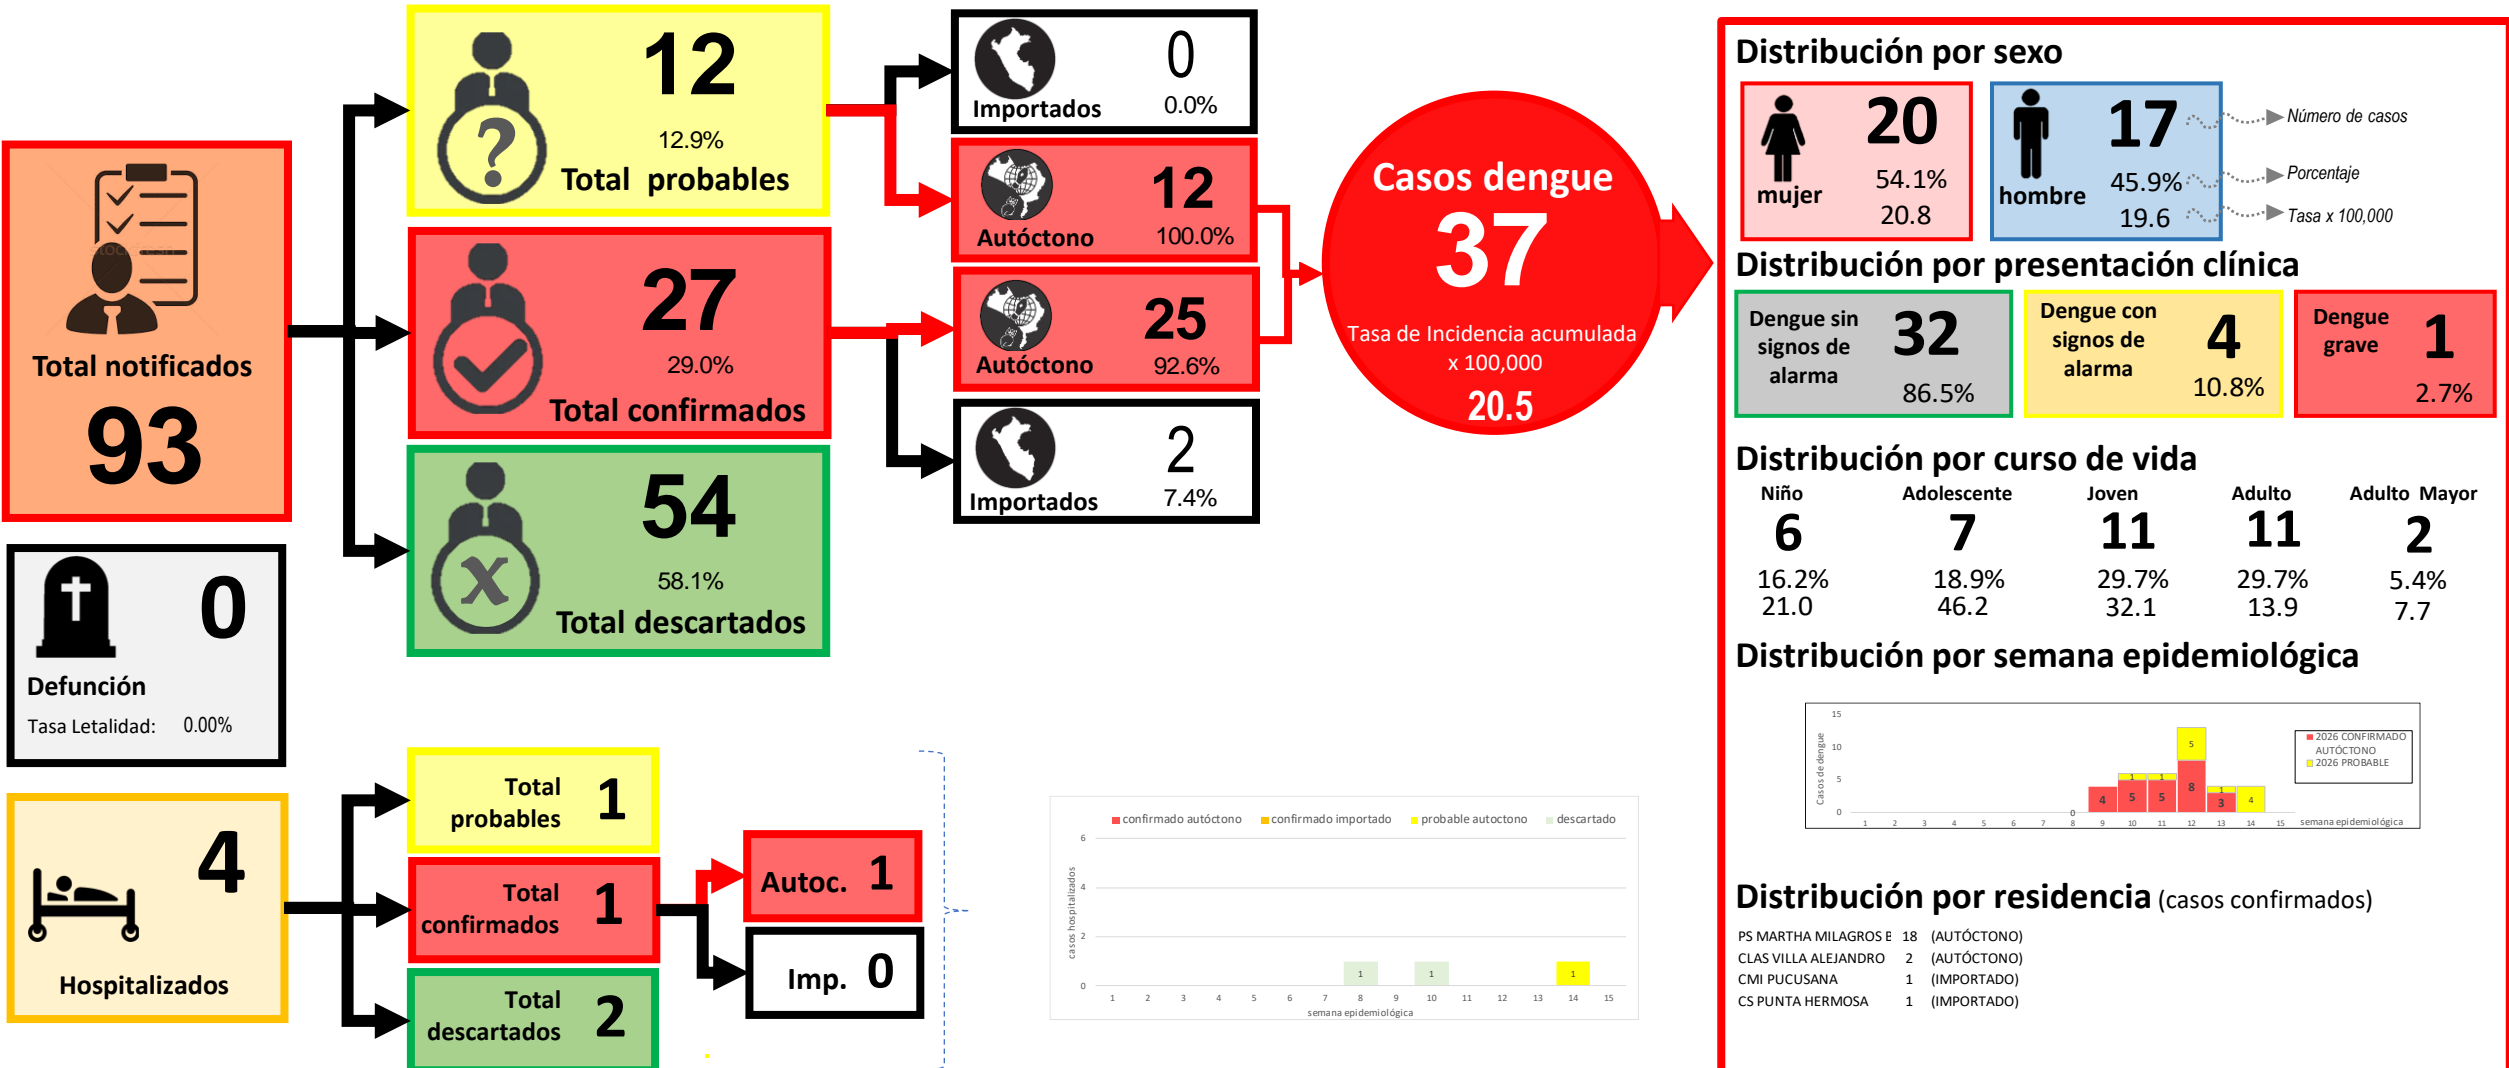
Total notificados
93

12
12.9%
Total probables

27
29.0%
Total confirmados

54
58.1%
Total descartados

Importados 0
0.0%

Autóctono 12
100.0%

Autóctono 25
92.6%

Importados 2
7.4%

Casos dengue
37
Tasa de Incidencia acumulada x 100,000
20.5

Defunción 0
Tasa Letalidad: 0.00%

Hospitalizados 4

Total probables 1
Total confirmados 1
Total descartados 2
Autoc. 1
Imp. 0

confirmado autóctono
confirmado importado
probable autoctono
descartado
casos hospitalizados
6
4
2
0
1 2 3 4 5 6 7 8 9 10 11 12 13 14 15
1 1 1
semana epidemiológica

Distribución por sexo
mujer 20
54.1%
20.8
hombre 17
45.9%
19.6
Número de casos
Porcentaje
Tasa x 100,000

Distribución por presentación clínica
| Dengue sin signos de alarma | 32 | 86.5% |
|---|---|---|
| Dengue con signos de alarma | 4 | 10.8% |
| Dengue grave | 1 | 2.7% |

Distribución por curso de vida
| Niño | Adolescente | Joven | Adulto | Adulto Mayor |
|---|---|---|---|---|
| 6 | 7 | 11 | 11 | 2 |
| 16.2% | 18.9% | 29.7% | 29.7% | 5.4% |
| 21.0 | 46.2 | 32.1 | 13.9 | 7.7 |

Distribución por semana epidemiológica
15
10
5
0
Casos de dengue
2026 CONFIRMADO AUTÓCTONO
2026 PROBABLE
0 4 1 5 1 5 5 8 1 3 4
1 2 3 4 5 6 7 8 9 10 11 12 13 14 15
semana epidemiológica

Distribución por residencia (casos confirmados)
| PS MARTHA MILAGROS E | 18 | (AUTÓCTONO) |
|---|---|---|
| CLAS VILLA ALEJANDRO | 2 | (AUTÓCTONO) |
| CMI PUCUSANA | 1 | (IMPORTADO) |
| CS PUNTA HERMOSA | 1 | (IMPORTADO) |